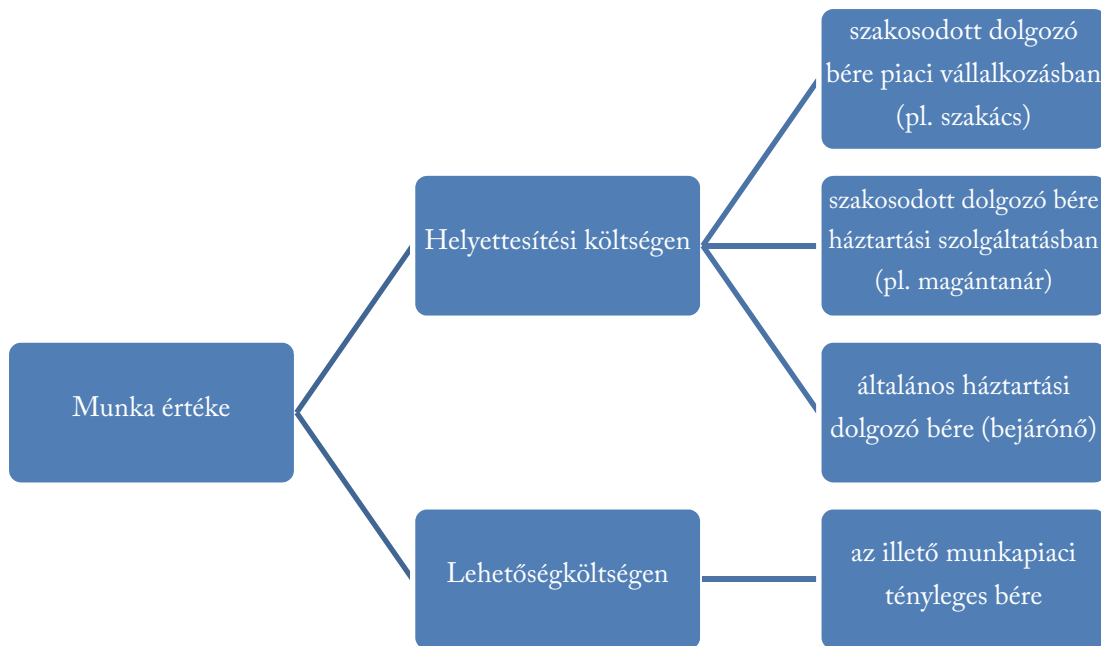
Munka értéke

Helyettesítési költségen

szakosodott dolgozó bére piaci vállalkozásban (pl. szakács)

szakosodott dolgozó bére háztartási szolgáltatásban (pl. magántanár)

általános háztartási dolgozó bére (bejárónő)

Lehetőségköltségen

az illető munkapiaci tényleges bére